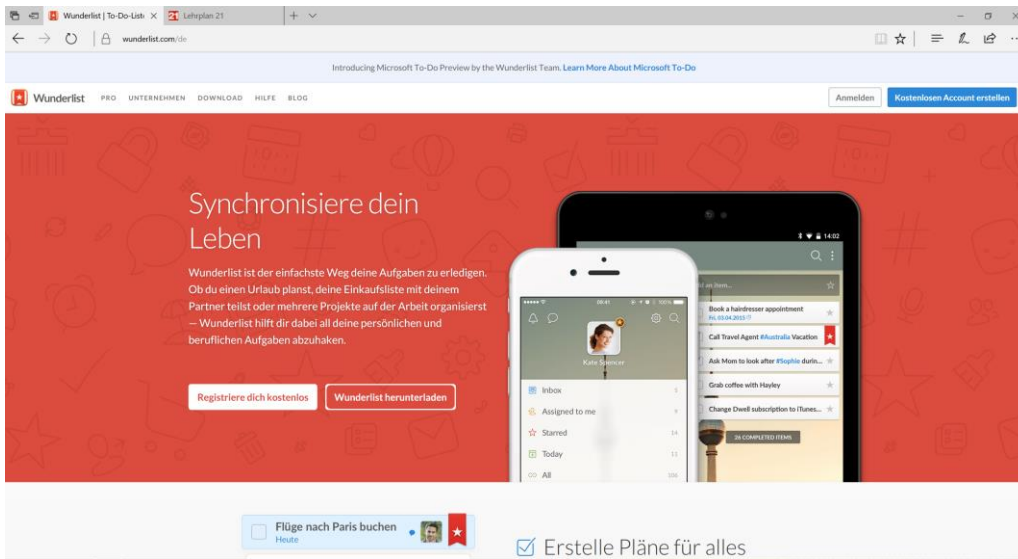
Wunderlist | To-Do-Liste × Lehrplan 21 +

wunderlist.com/de

Introducing Microsoft To-Do Preview by the Wunderlist Team. Learn More About Microsoft To-Do

Wunderlist PRO UNTERNEHMEN DOWNLOAD HILFE BLOG

Anmelden Kostenlosen Account erstellen

Synchronisiere dein Leben

Wunderlist ist der einfachste Weg deine Aufgaben zu erledigen. Ob du einen Urlaub planst, deine Einkaufsliste mit deinem Partner teilst oder mehrere Projekte auf der Arbeit organisierst — Wunderlist hilft dir dabei all deine persönlichen und beruflichen Aufgaben abzuhaken.

Registriere dich kostenlos Wunderlist herunterladen

14:02

Book a hairdresser appointment

Fri, 03.04.2015

Call Travel Agent #Australia Vacation

Ask Mom to look after #Sophie durin...

Grab coffee with Hayley

Change Dwell subscription to iTunes...

26 COMPLETED ITEMS

09:41 100%

Kate Spencer

Inbox 5

Assigned to me 9

Starred 14

Today 11

All 106

Flüge nach Paris buchen

Heute

Erstelle Pläne für alles